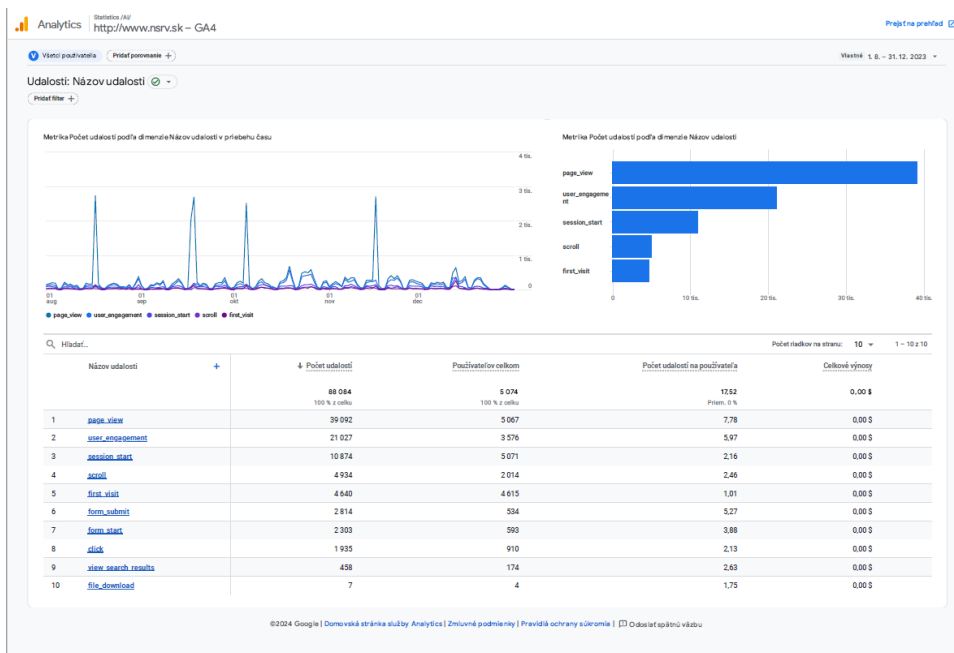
Analytics Statistics /All/ http://www.nsrv.sk – GA4

Prejsť na prehľad

V Všetci používatelia Pridať porovnanie +

Vlastné 1. 8. – 31. 12. 2023

Udalosti: Názov udalosti

Pridať filter +

Metrika Počet udalostí podľa dimenzie Názov udalosti v priebehu času

4 tis.
3 tis.
2 tis.
1 tis.
0

01 aug
01 sep
01 okt
01 nov
01 dec

page_view user_engagement session_start scroll first_visit

Metrika Počet udalostí podľa dimenzie Názov udalosti

page_view
user_engagement
session_start
scroll
first_visit

0 10 tis. 20 tis. 30 tis. 40 tis.

Hľadať...

Počet riadkov na stranu: 10 1 – 10 z 10

| | Názov udalosti + | ↓ Počet udalostí | Používateľov celkom | Počet udalostí na používateľa | Celkové výnosy |
|---|---|---|---|---|---|
| | | 88 084 100 % z celku | 5 074 100 % z celku | 17,52 Priem. 0 % | 0,00 $ |
| 1 | page_view | 39 092 | 5 067 | 7,78 | 0,00 $ |
| 2 | user_engagement | 21 027 | 3 576 | 5,97 | 0,00 $ |
| 3 | session_start | 10 874 | 5 071 | 2,16 | 0,00 $ |
| 4 | scroll | 4 934 | 2 014 | 2,46 | 0,00 $ |
| 5 | first_visit | 4 640 | 4 615 | 1,01 | 0,00 $ |
| 6 | form_submit | 2 814 | 534 | 5,27 | 0,00 $ |
| 7 | form_start | 2 303 | 593 | 3,88 | 0,00 $ |
| 8 | click | 1 935 | 910 | 2,13 | 0,00 $ |
| 9 | view_search_results | 458 | 174 | 2,63 | 0,00 $ |
| 10 | file_download | 7 | 4 | 1,75 | 0,00 $ |

©2024 Google | Domovská stránka služby Analytics | Zmluvné podmienky | Pravidlá ochrany súkromia | Odoslať spätnú väzbu